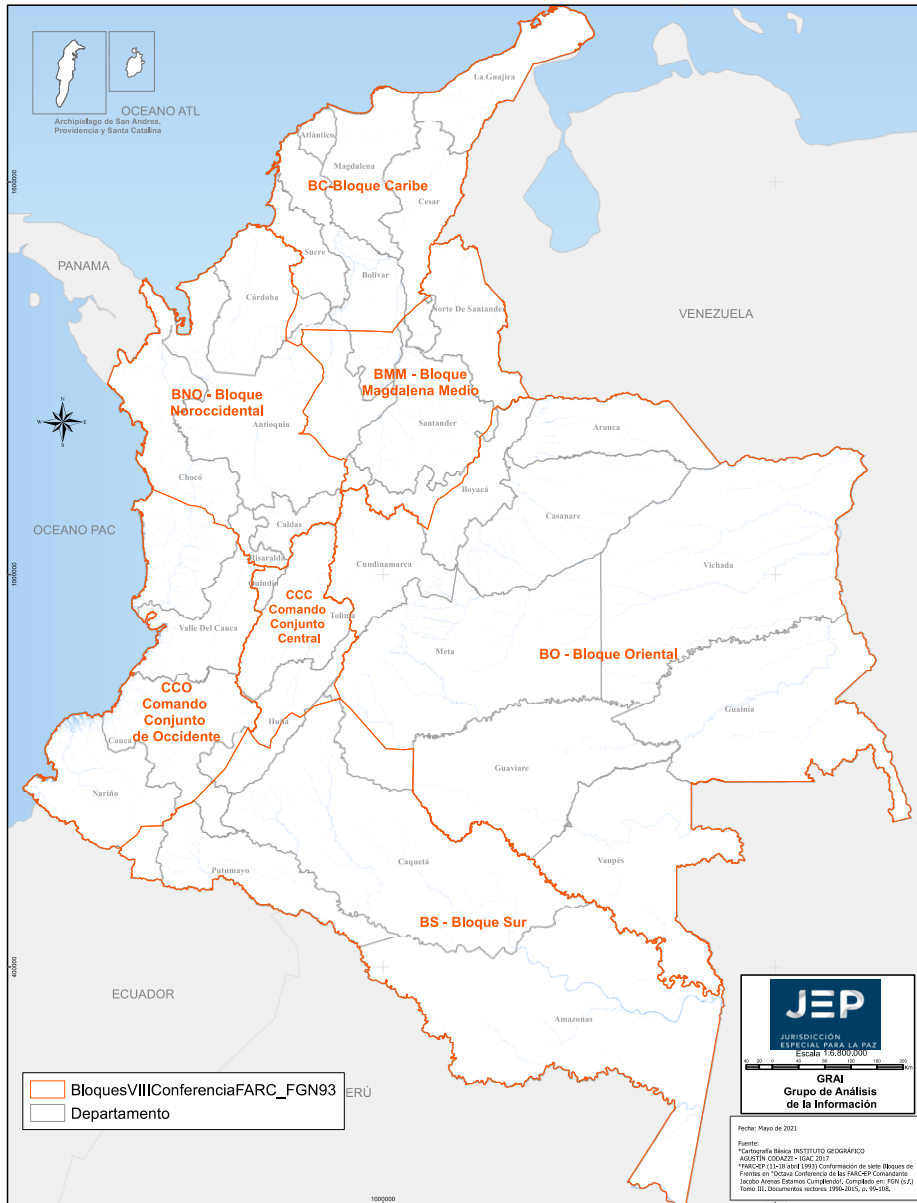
OCEANO ATL
Archipiélago de San Andres, Providencia y Santa Catalina

La Guajira
Atlántico
Magdalena
BC-Bloque Caribe
Cesar
1600000
PANAMA
Sucre
Bolívar
Córdoba
Norte De Santander
VENEZUELA
BMM - Bloque Magdalena Medio
BNO - Bloque Noroccidental
Antioquia
Santander
Arauca
Chocó
Boyacá
Casanare
OCEANO PAC
Caldas
Risaralda
Cundinamarca
1000000
Quindío
CCC Comando Conjunto Central
Vichada
Tolima
Valle Del Cauca
Meta
BO - Bloque Oriental
CCO Comando Conjunto de Occidente
Huila
Guainía
Cauca
Guaviare
Nariño
Caquetá
Vaupés
Putumayo
BS - Bloque Sur
400000
ECUADOR
Amazonas
ERÚ
1000000

JEP
JURISDICCIÓN ESPECIAL PARA LA PAZ
Escala 1:6.800.000
40 20 0 40 80 120 160 200 Km
GRAI
Grupo de Análisis de la Información

BloquesVIIIConferenciaFARC_FGN93
Departamento

Fecha: Mayo de 2021

Fuente:
*Cartografía Básica INSTITUTO GEOGRÁFICO AGUSTÍN CODAZZI - IGAC 2017
*FARC-EP (11-18 abril 1993) Conformación de siete Bloques de Frentes en "Octava Conferencia de las FARC-EP Comandante Jacobo Arenas Estamos Cumpliendo". Compilado en: FGN (s.f.) Tomo III. Documentos rectores 1990-2015, p. 99-108.